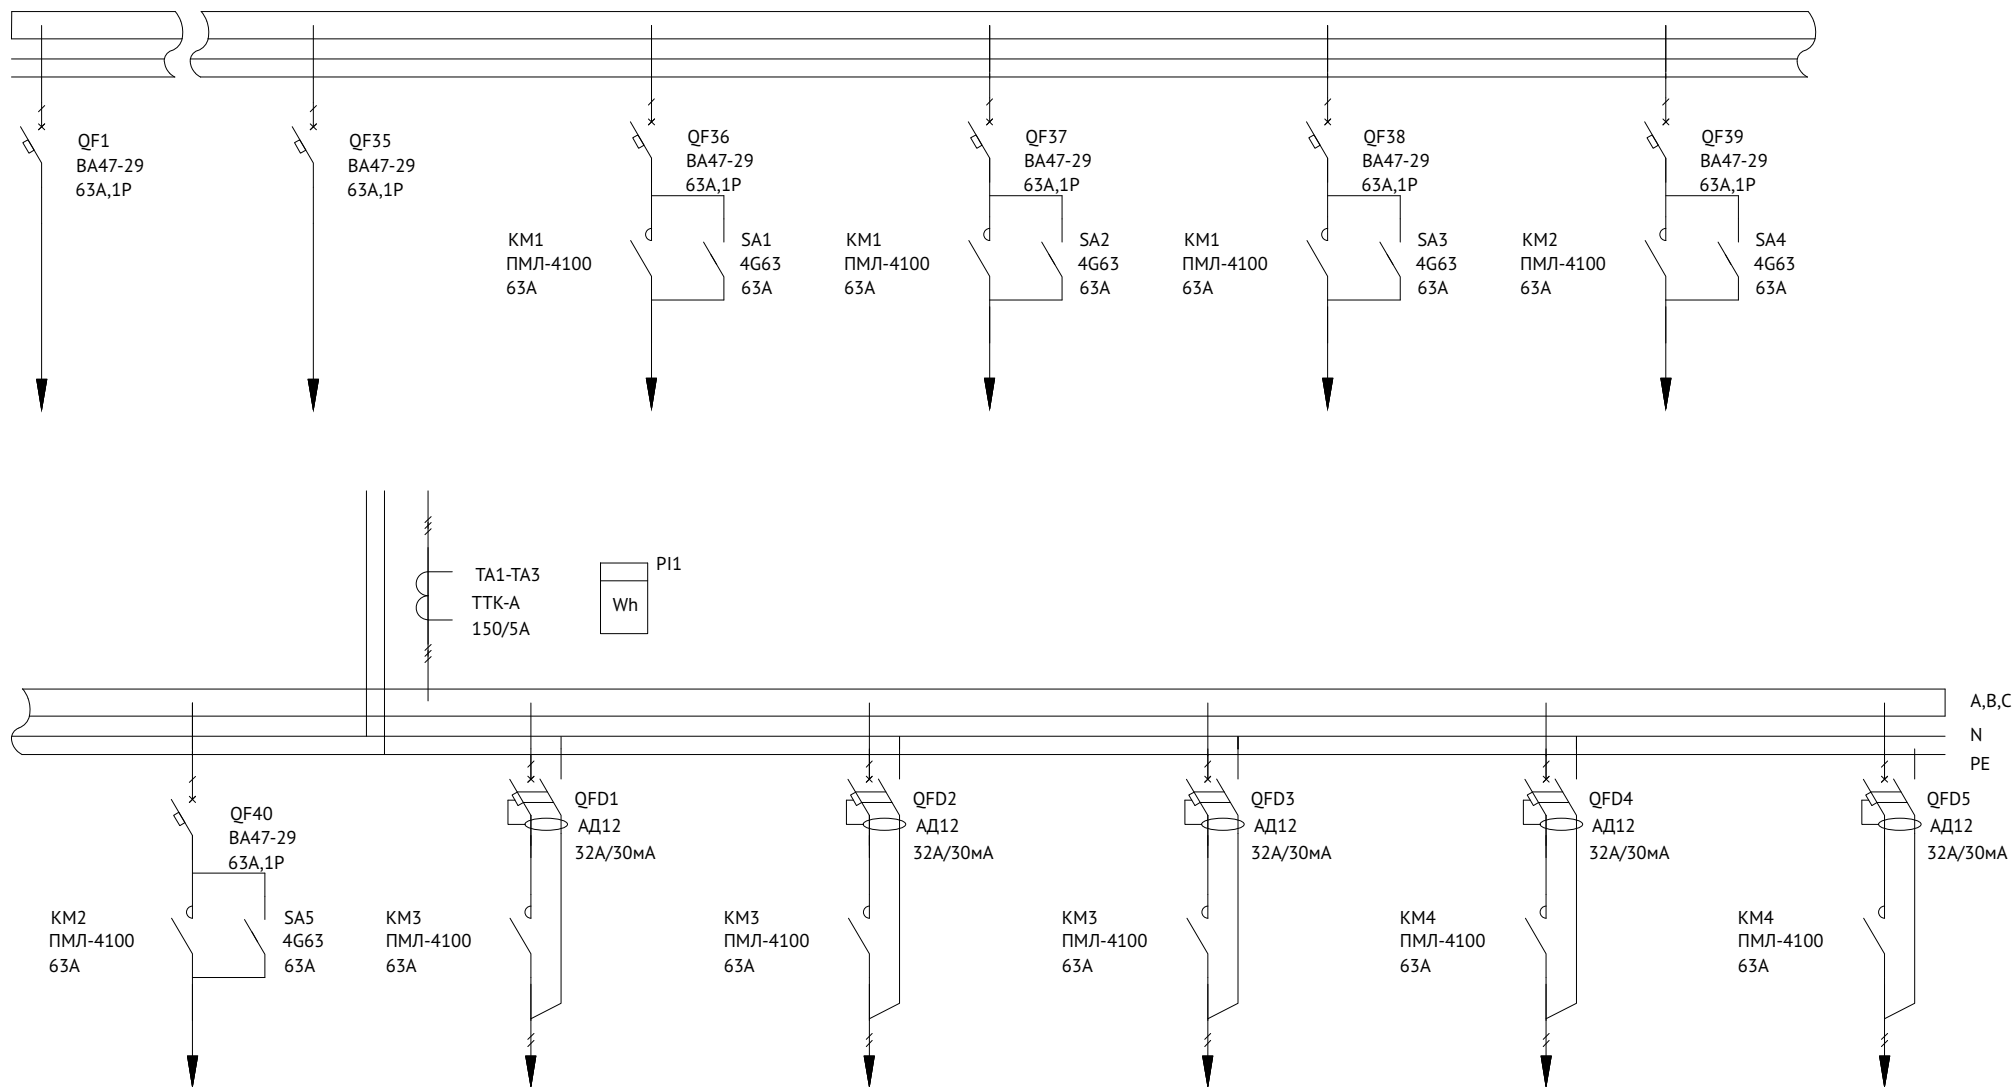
QF1
ВА47-29
63А,1Р

QF35
ВА47-29
63А,1Р

QF36
ВА47-29
63А,1Р

KM1
ПМЛ-4100
63А

SA1
4G63
63А

QF37
ВА47-29
63А,1Р

KM1
ПМЛ-4100
63А

SA2
4G63
63А

QF38
ВА47-29
63А,1Р

KM1
ПМЛ-4100
63А

SA3
4G63
63А

QF39
ВА47-29
63А,1Р

KM2
ПМЛ-4100
63А

SA4
4G63
63А

TA1-TA3
ТТК-А
150/5А

PI1
Wh

A,B,C
N
PE

QF40
ВА47-29
63А,1Р

KM2
ПМЛ-4100
63А

SA5
4G63
63А

QFD1
АД12
32А/30мА

KM3
ПМЛ-4100
63А

QFD2
АД12
32А/30мА

KM3
ПМЛ-4100
63А

QFD3
АД12
32А/30мА

KM3
ПМЛ-4100
63А

QFD4
АД12
32А/30мА

KM4
ПМЛ-4100
63А

QFD5
АД12
32А/30мА

KM4
ПМЛ-4100
63А